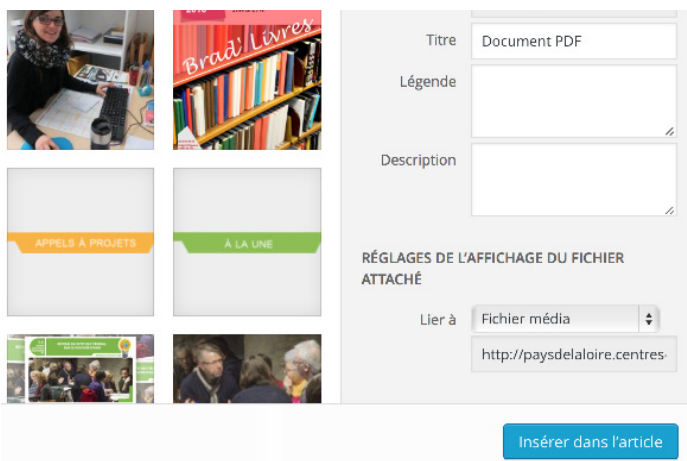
Brad' Livres

APPELS À PROJETS

À LA UNE

Titre
Document PDF

Légende

Description

RÉGLAGES DE L'AFFICHAGE DU FICHIER ATTACHÉ

Lier à
Fichier média
http://paysdelaloire.centres-

Insérer dans l'article